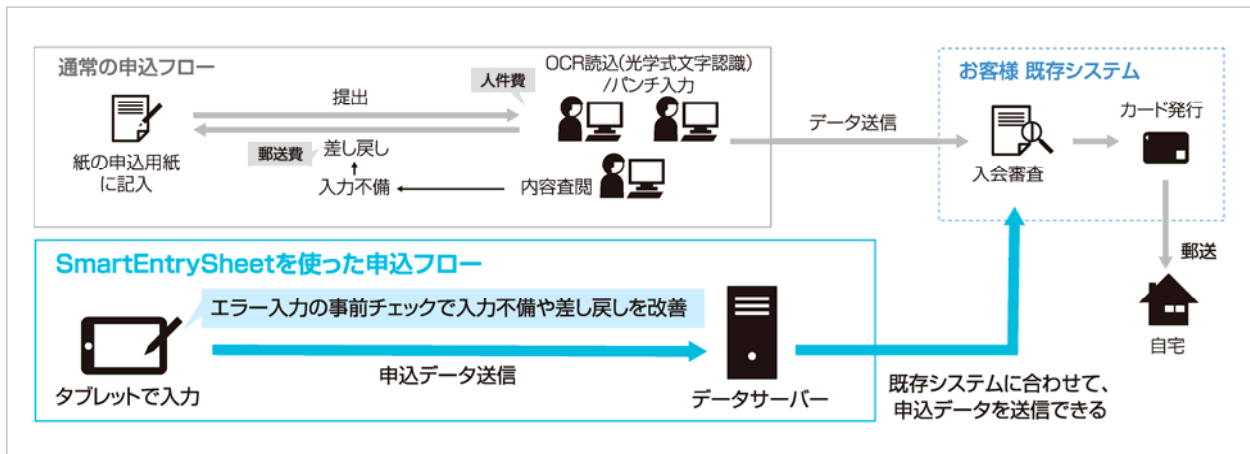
通常の申込フロー

紙の申込用紙に記入

提出

人件費

OCR読込(光学式文字認識)/パンチ入力

郵送費

差し戻し

入力不備

内容査閲

データ送信

お客様 既存システム

入会審査

カード発行

郵送

自宅

SmartEntrySheetを使った申込フロー

エラー入力の事前チェックで入力不備や差し戻しを改善

タブレットで入力

申込データ送信

データサーバー

既存システムに合わせて、申込データを送信できる